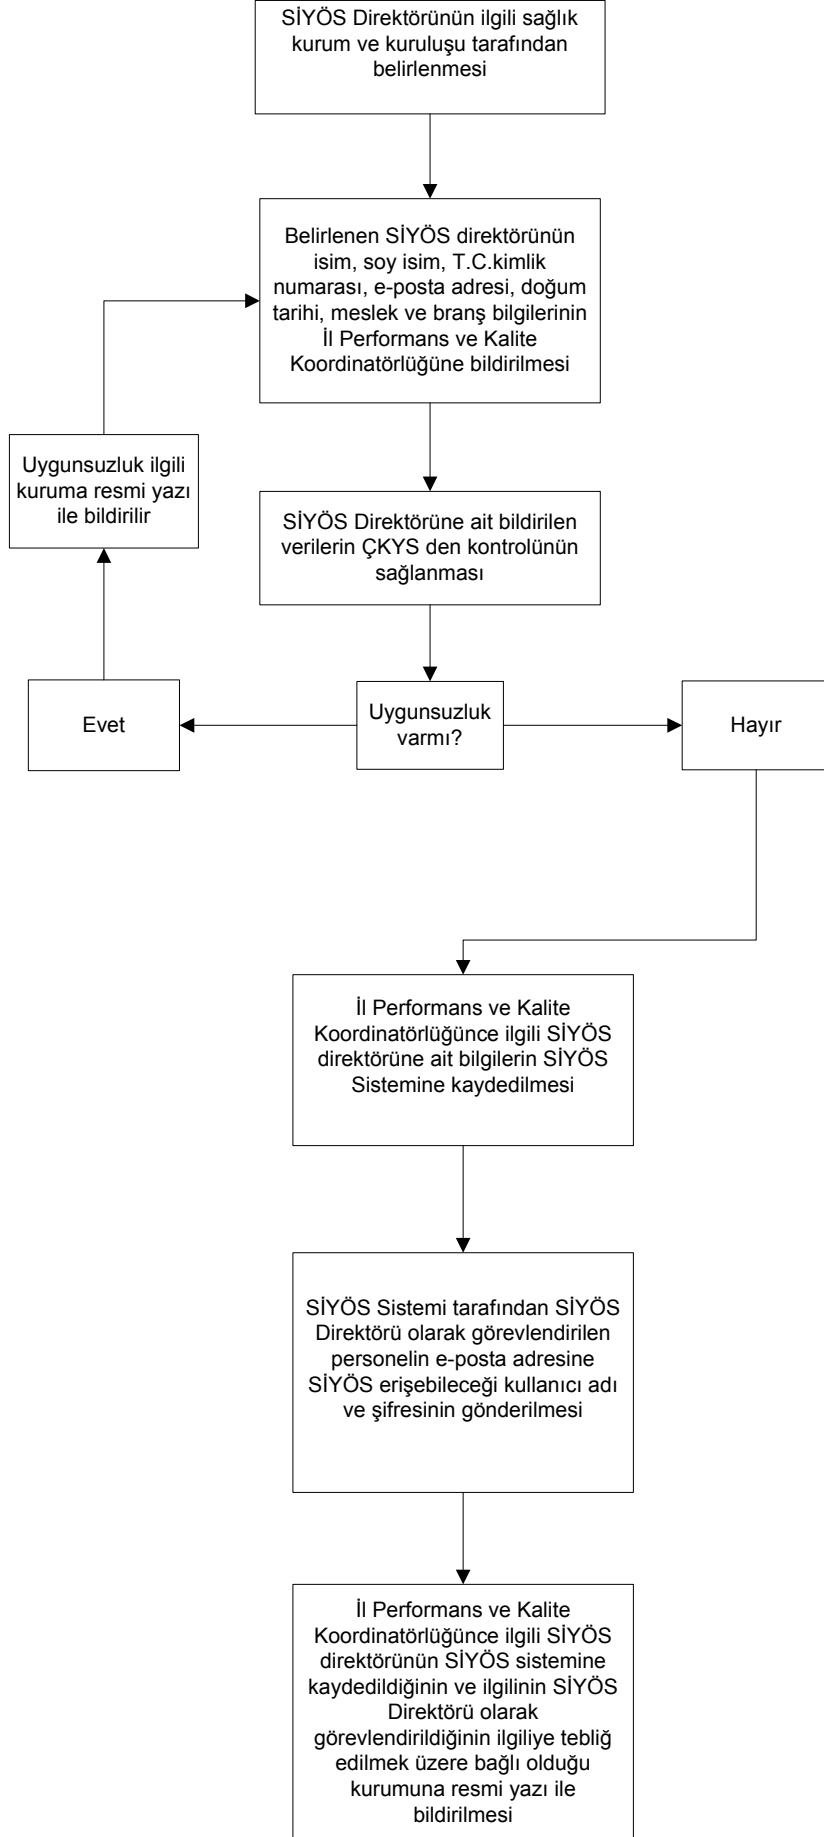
SİYÖS Direktörünün ilgili sağlık kurum ve kuruluşu tarafından belirlenmesi

Belirlenen SİYÖS direktörünün isim, soy isim, T.C.kimlik numarası, e-posta adresi, doğum tarihi, meslek ve branş bilgilerinin İl Performans ve Kalite Koordinatörlüğüne bildirilmesi

Uygunsuzluk ilgili kuruma resmi yazı ile bildirilir

SİYÖS Direktörüne ait bildirilen verilerin ÇKYS den kontrolünün sağlanması

Evet

Uygunsuzluk varmı?

Hayır

İl Performans ve Kalite Koordinatörlüğünce ilgili SİYÖS direktörüne ait bilgilerin SİYÖS Sistemine kaydedilmesi

SİYÖS Sistemi tarafından SİYÖS Direktörü olarak görevlendirilen personelin e-posta adresine SİYÖS erişebileceği kullanıcı adı ve şifresinin gönderilmesi

İl Performans ve Kalite Koordinatörlüğünce ilgili SİYÖS direktörünün SİYÖS sistemine kaydedildiğinin ve ilgilinin SİYÖS Direktörü olarak görevlendirildiğinin ilgiliye tebliğ edilmek üzere bağlı olduğu kurumuna resmi yazı ile bildirilmesi